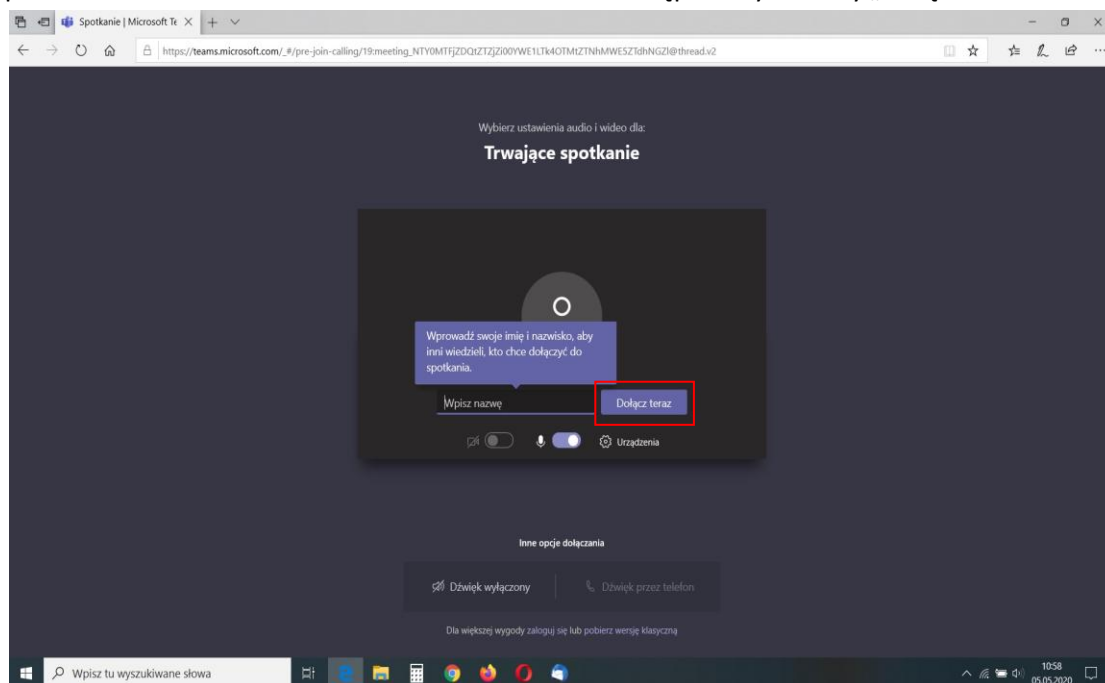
Spotkanie | Microsoft Te

https://teams.microsoft.com/_#/pre-join-calling/19:meeting_NTY0MTFjZDQtZTZjZi00YWE1LTk4OTMtZTNhMWE5ZTdhNGZl@thread.v2

Wybierz ustawienia audio i wideo dla:

Trwające spotkanie

Wprowadź swoje imię i nazwisko, aby inni wiedzieli, kto chce dołączyć do spotkania.

Wpisz nazwę

Dołącz teraz

Urządzenia

Inne opcje dołączania

Dźwięk wyłączony

Dźwięk przez telefon

Dla większej wygody zaloguj się lub pobierz wersję klasyczną

Wpisz tu wyszukiwane słowa

10:58
05.05.2020